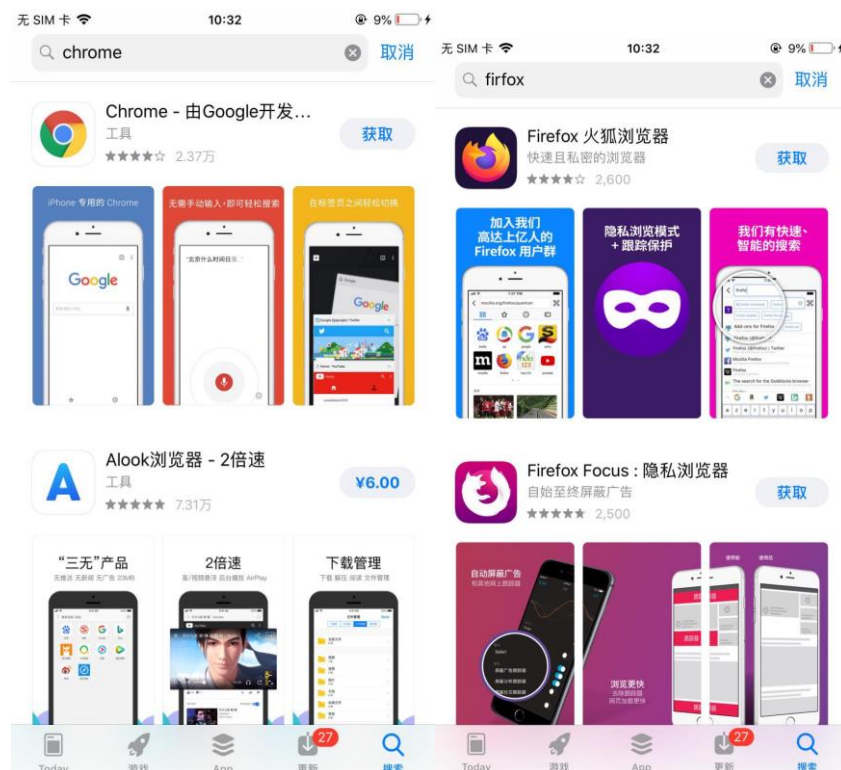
无 SIM 卡 10:32 9%

chrome 取消

Chrome - 由Google开发...
工具
★★★★☆ 2.37万
获取

iPhone 专用的 Chrome

无需手动输入，即可轻松搜索

在标签页之间轻松切换

Google

"北京什么时间日落"

Google

Alook浏览器 - 2倍速
工具
★★★★★ 7.31万
¥6.00

"三无"产品
无推送 无新闻 无广告 23MB

2倍速
音/视频倍速 后台播放 AirPlay

下载管理
下载 解压 调速 文件管理

无 SIM 卡 10:32 9%

firfox 取消

Firefox 火狐浏览器
快速且私密的浏览器
★★★★☆ 2,600
获取

加入我们
高达上亿人的
Firefox 用户群

隐私浏览模式
+跟踪保护

我们有快速、
智能的搜索

Firefox Focus：隐私浏览器
自始至终屏蔽广告
★★★★★ 2,500
获取

自动屏蔽广告
和其他网上跟踪器

浏览更快
去除跟踪器
网页加载更快

Today 游戏 App 27 更新 搜索

Today 游戏 App 27 更新 搜索